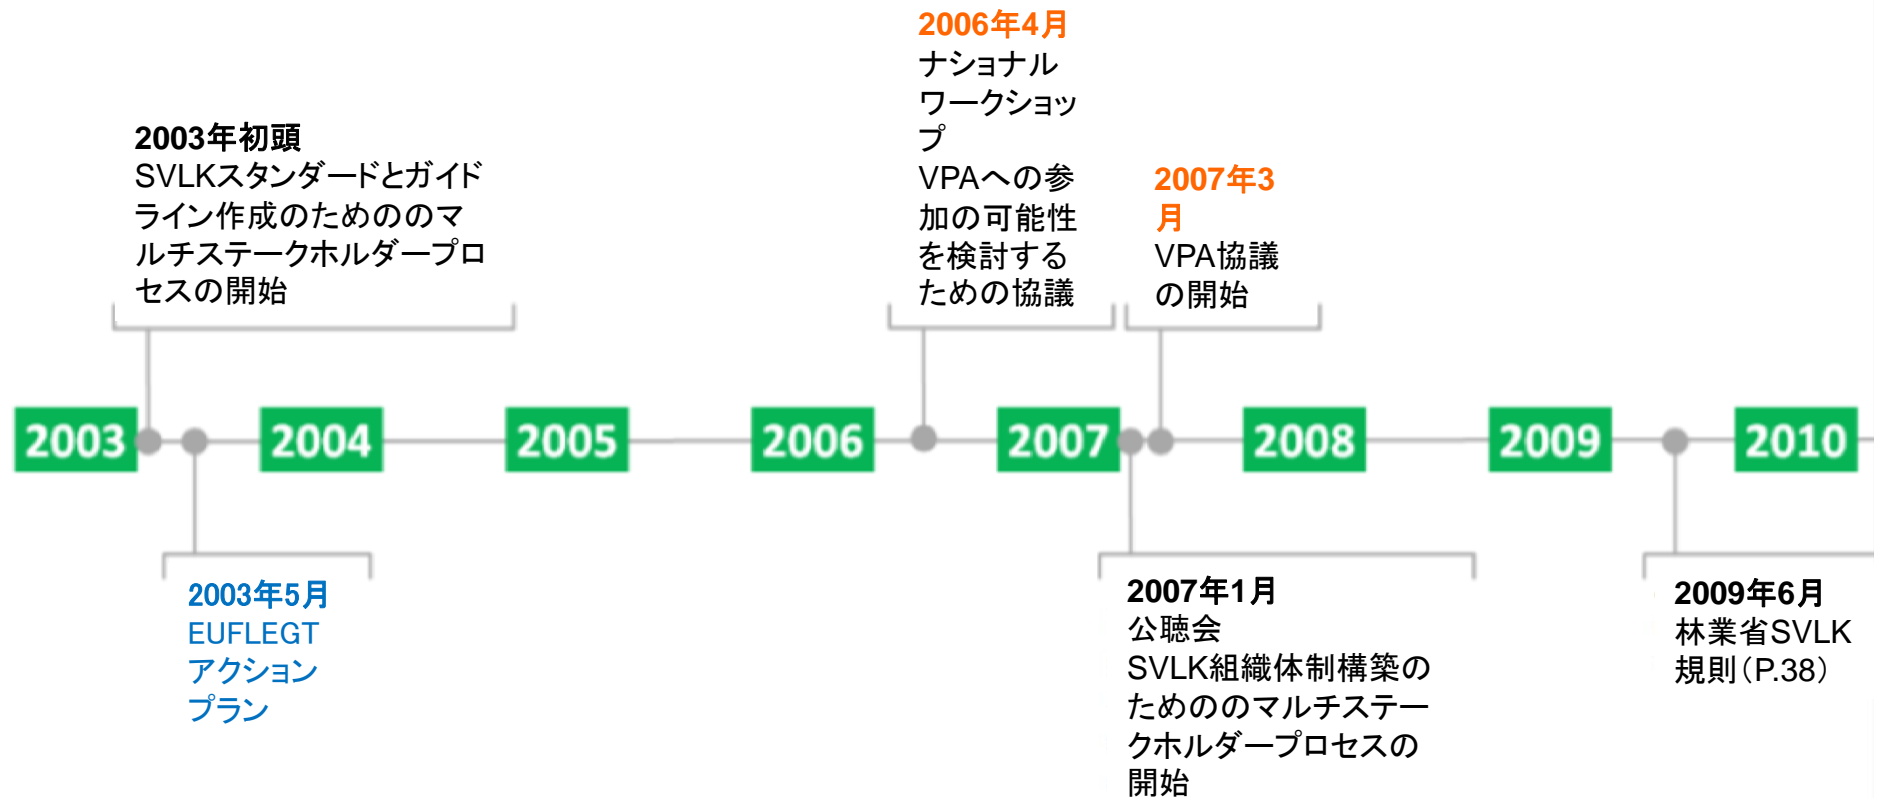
2006年4月
ナショナルワークショップ
VPAへの参加の可能性を検討するための協議

2003年初頭
SVLKスタンダードとガイドライン作成のためののマルチステークホルダープロセスの開始

2007年3月
VPA協議の開始

2003 2004 2005 2006 2007 2008 2009 2010

2003年5月
EUFLEGT
アクション
プラン

2007年1月
公聴会
SVLK組織体制構築のためののマルチステークホルダープロセスの開始

2009年6月
林業省SVLK規則（P.38）